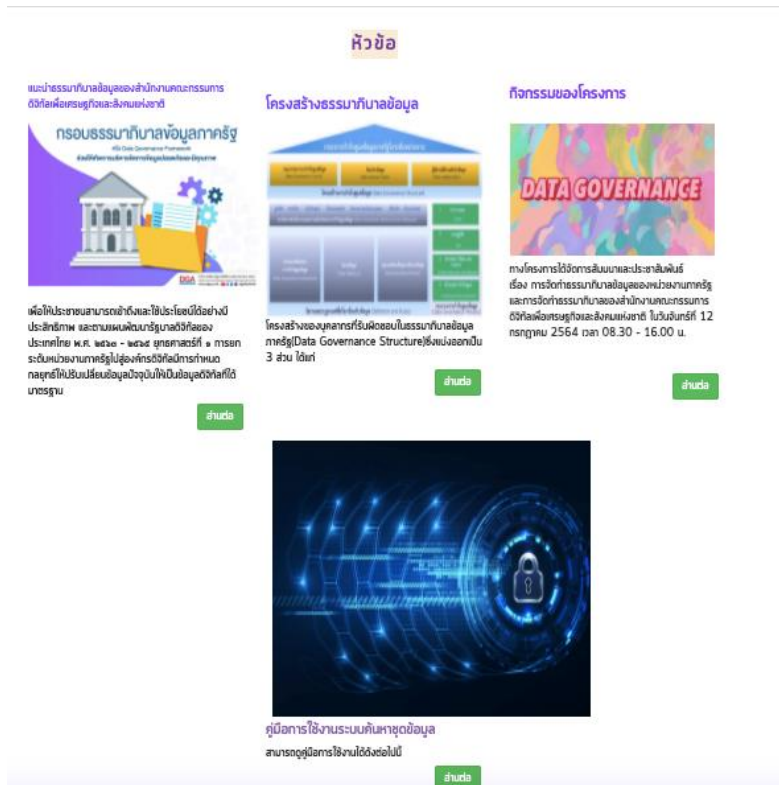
หัวข้อ

แนะนำธรรมาภิบาลข้อมูลของสำนักงานคณะกรรมการดิจิทัลเพื่อเศรษฐกิจและสังคมแห่งชาติ

กรอบธรรมาภิบาลข้อมูลภาครัฐ

เพื่อให้ประชาชนสามารถเข้าถึงและใช้ประโยชน์ได้อย่างมีประสิทธิภาพ และตามแผนพัฒนารัฐบาลดิจิทัลของประเทศไทย พ.ศ. ๒๕๖๐ - ๒๕๖๔ ยุทธศาสตร์ที่ ๑ การยกระดับหน่วยงานภาครัฐไปสู่องค์กรดิจิทัลมีการกำหนดกลยุทธ์ให้ปรับเปลี่ยนข้อมูลปัจจุบันให้เป็นข้อมูลดิจิทัลที่ได้มาตรฐาน

อ่านต่อ

โครงสร้างธรรมาภิบาลข้อมูล

โครงสร้างของบุคลากรที่รับผิดชอบในธรรมาภิบาลข้อมูลภาครัฐ(Data Governance Structure)ซึ่งแบ่งออกเป็น 3 ส่วน ได้แก่

อ่านต่อ

กิจกรรมของโครงการ

DATA GOVERNANCE

ทางโครงการได้จัดการสัมมนาและประชาสัมพันธ์ เรื่อง การจัดทำธรรมาภิบาลข้อมูลของหน่วยงานภาครัฐ และการจัดทำธรรมาภิบาลของสำนักงานคณะกรรมการดิจิทัลเพื่อเศรษฐกิจและสังคมแห่งชาติ ในวันจันทร์ที่ 12 กรกฎาคม 2564 เวลา 08.30 - 16.00 น.

อ่านต่อ

คู่มือการใช้งานระบบค้นหาชุดข้อมูล

สามารถดูคู่มือการใช้งานได้ดังต่อไปนี้

อ่านต่อ